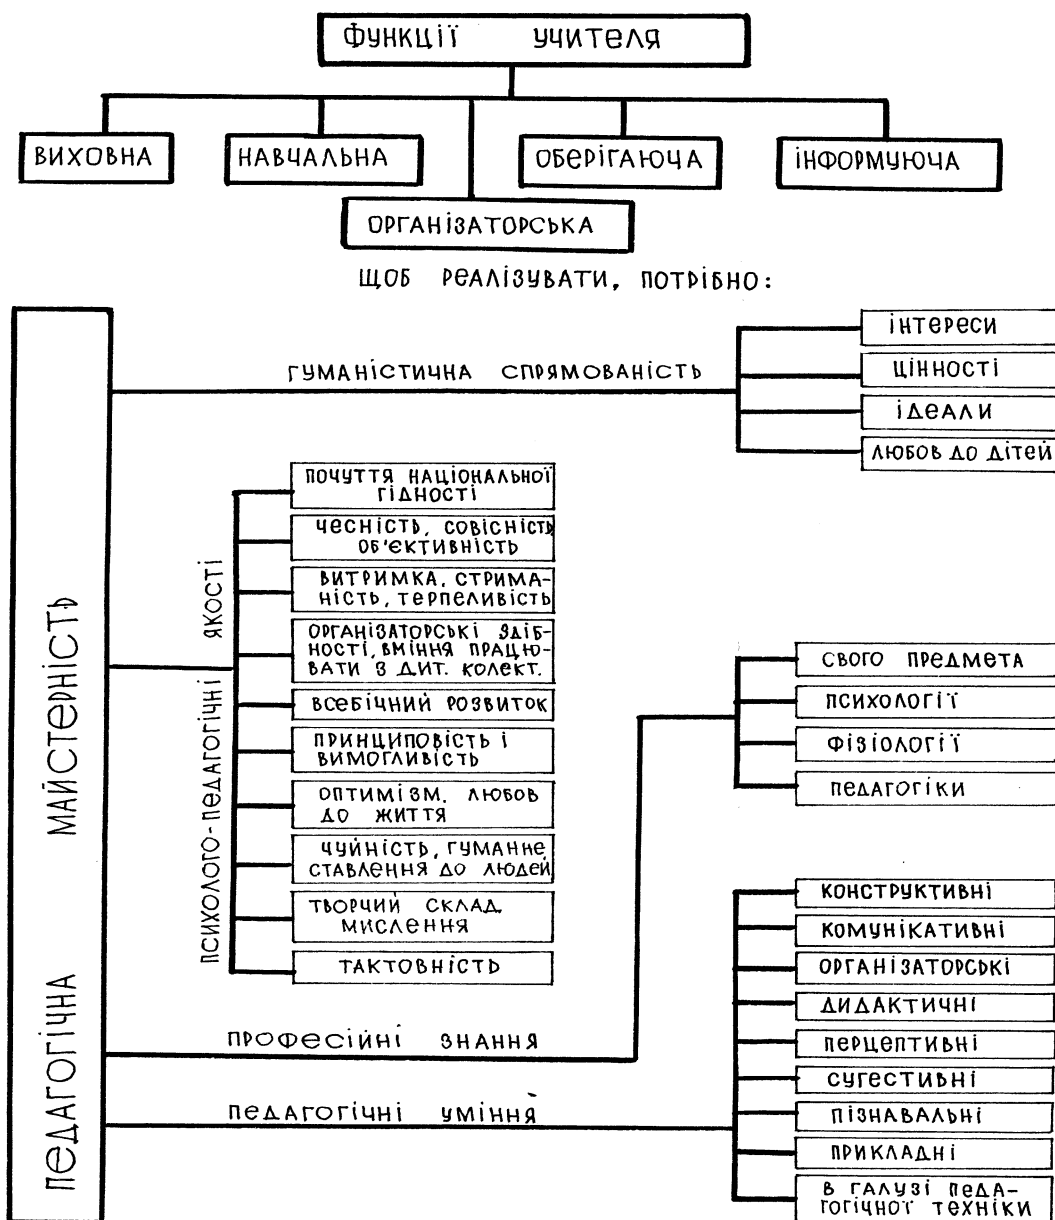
ФУНКЦІЇ УЧИТЕЛЯ

ВИХОВНА

НАВЧАЛЬНА

ОБЕРІГАЮЧА

ІНФОРМУЮЧА

ОРГАНІЗАТОРСЬКА

ЩОБ РЕАЛІЗУВАТИ, ПОТРІБНО:

ПЕДАГОГІЧНА МАЙСТЕРНІСТЬ

ГУМАНІСТИЧНА СПРЯМОВАНІСТЬ

ІНТЕРЕСИ

ЦІННОСТІ

ІДЕАЛИ

ЛЮБОВ ДО ДІТЕЙ

ПСИХОЛОГО-ПЕДАГОГІЧНІ ЯКОСТІ

ПОЧУТТЯ НАЦІОНАЛЬНОЇ ГІДНОСТІ

ЧЕСНІСТЬ, СОВІСНІСТЬ ОБ'ЄКТИВНІСТЬ

ВИТРИМКА, СТРИМАНІСТЬ, ТЕРПЕЛИВІСТЬ

ОРГАНІЗАТОРСЬКІ ЗДІБНОСТІ, ВМІННЯ ПРАЦЮВАТИ В ДИТ. КОЛЕКТ.

ВСЕБІЧНИЙ РОЗВИТОК

ПРИНЦИПОВІСТЬ І ВИМОГЛИВІСТЬ

ОПТИМІЗМ, ЛЮБОВ ДО ЖИТТЯ

ЧУЙНІСТЬ, ГУМАННЕ СТАВЛЕННЯ ДО ЛЮДЕЙ

ТВОРЧИЙ СКЛАД МИСЛЕННЯ

ТАКТОВНІСТЬ

СВОГО ПРЕДМЕТА

ПСИХОЛОГІЇ

ФІЗІОЛОГІЇ

ПЕДАГОГІКИ

ПРОФЕСІЙНІ ЗНАННЯ

ПЕДАГОГІЧНІ УМІННЯ

КОНСТРУКТИВНІ

КОМУНІКАТИВНІ

ОРГАНІЗАТОРСЬКІ

ДИДАКТИЧНІ

ПЕРЦЕПТИВНІ

СУГЕСТИВНІ

ПІЗНАВАЛЬНІ

ПРИКЛАДНІ

В ГАЛУЗІ ПЕДАГОГІЧНОЇ ТЕХНІКИ